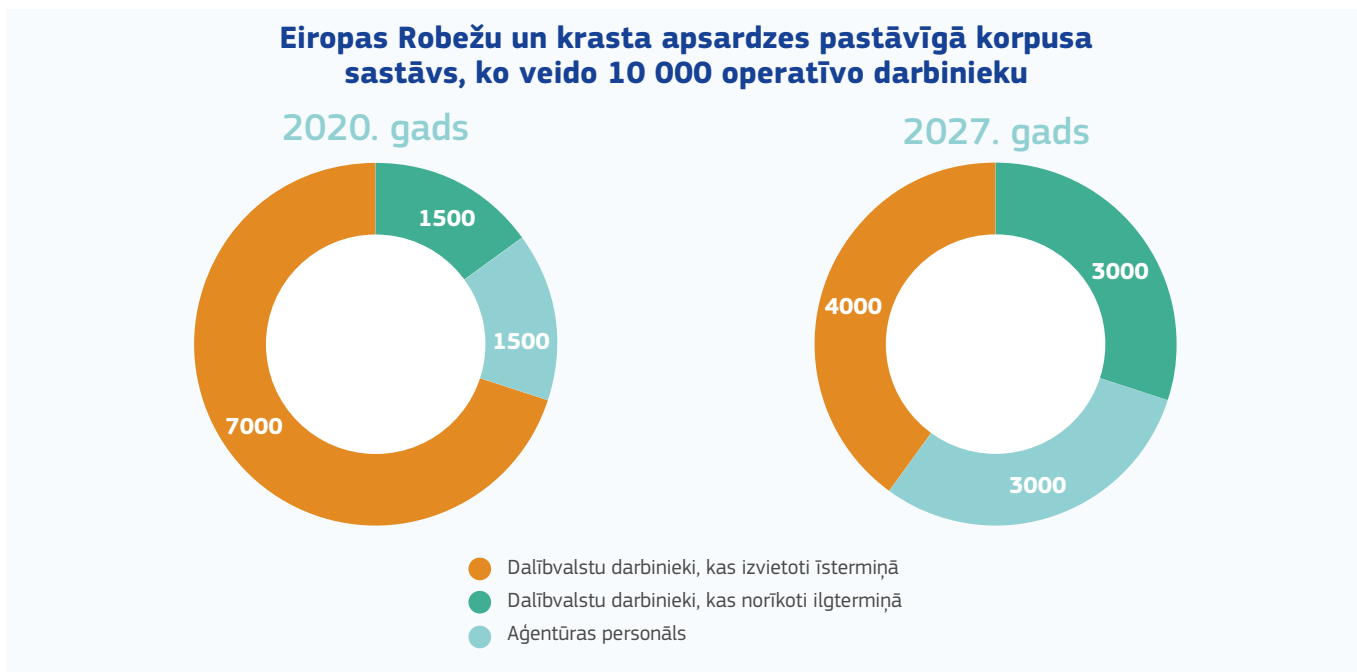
Eiropas Robežu un krasta apsardzes pastāvīgā korpusa sastāvs, ko veido 10 000 operatīvo darbinieku

2020. gads

1500
1500
7000

2027. gads

3000
4000
3000

Dalībvalstu darbinieki, kas izvietoti īstermiņā
Dalībvalstu darbinieki, kas norīkoti ilgtermiņā
Aģentūras personāls